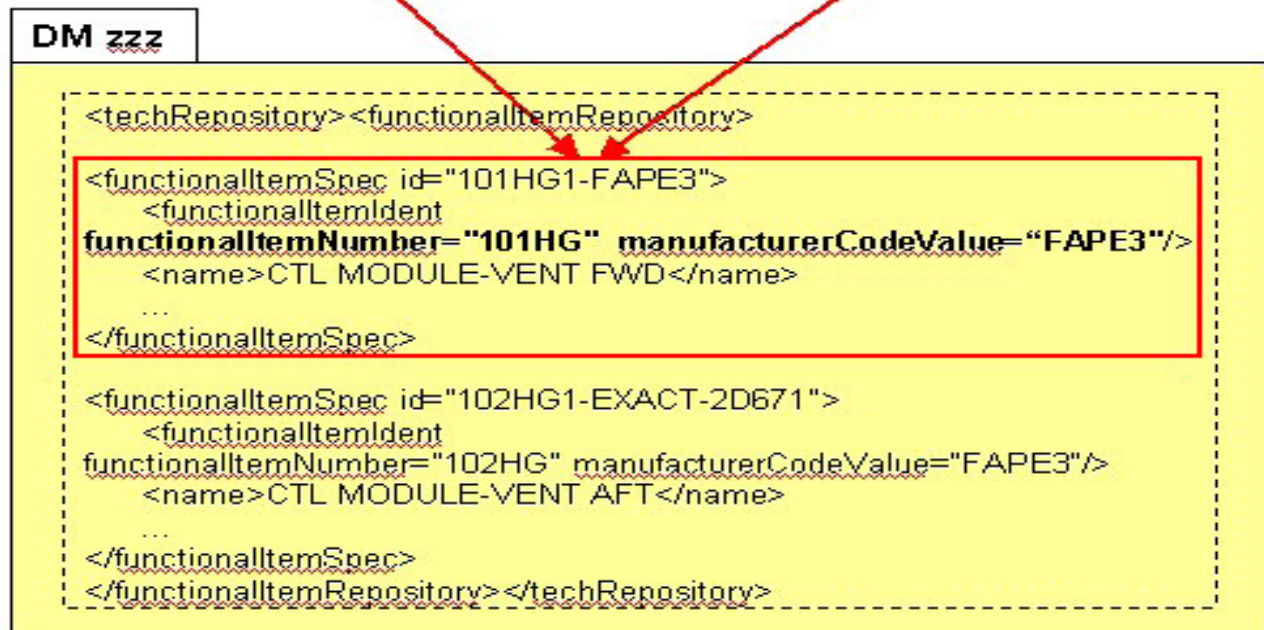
DM zzz

<techRepository><functionalItemRepository>

<functionalItemSpec id="101HG1-FAPE3">
<functionalItemIdent
functionalItemNumber="101HG" manufacturerCodeValue="FAPE3"/>
<name>CTL MODULE-VENT FWD</name>
...
</functionalItemSpec>

<functionalItemSpec id="102HG1-EXACT-2D671">
<functionalItemIdent
functionalItemNumber="102HG" manufacturerCodeValue="FAPE3"/>
<name>CTL MODULE-VENT AFT</name>
...
</functionalItemSpec>
</functionalItemRepository></techRepository>